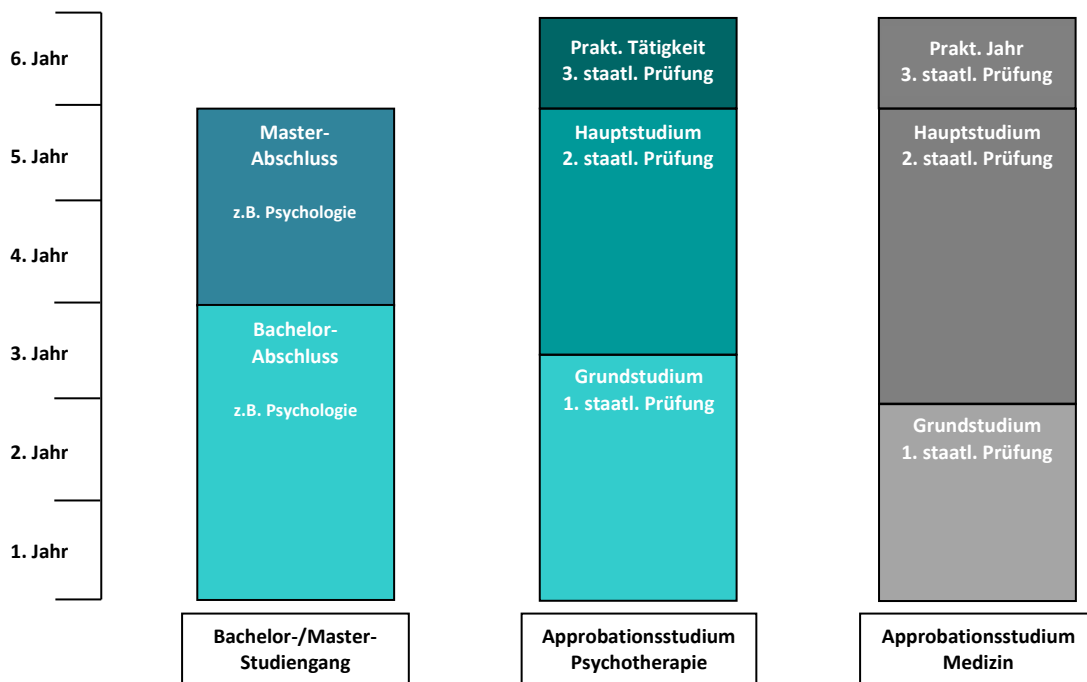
6. Jahr
5. Jahr
4. Jahr
3. Jahr
2. Jahr
1. Jahr

Master-Abschluss

z.B. Psychologie

Bachelor-Abschluss

z.B. Psychologie

Bachelor-/Master-Studiengang

Prakt. Tätigkeit
3. staatl. Prüfung

Hauptstudium
2. staatl. Prüfung

Grundstudium
1. staatl. Prüfung

Approbationsstudium Psychotherapie

Prakt. Jahr
3. staatl. Prüfung

Hauptstudium
2. staatl. Prüfung

Grundstudium
1. staatl. Prüfung

Approbationsstudium Medizin